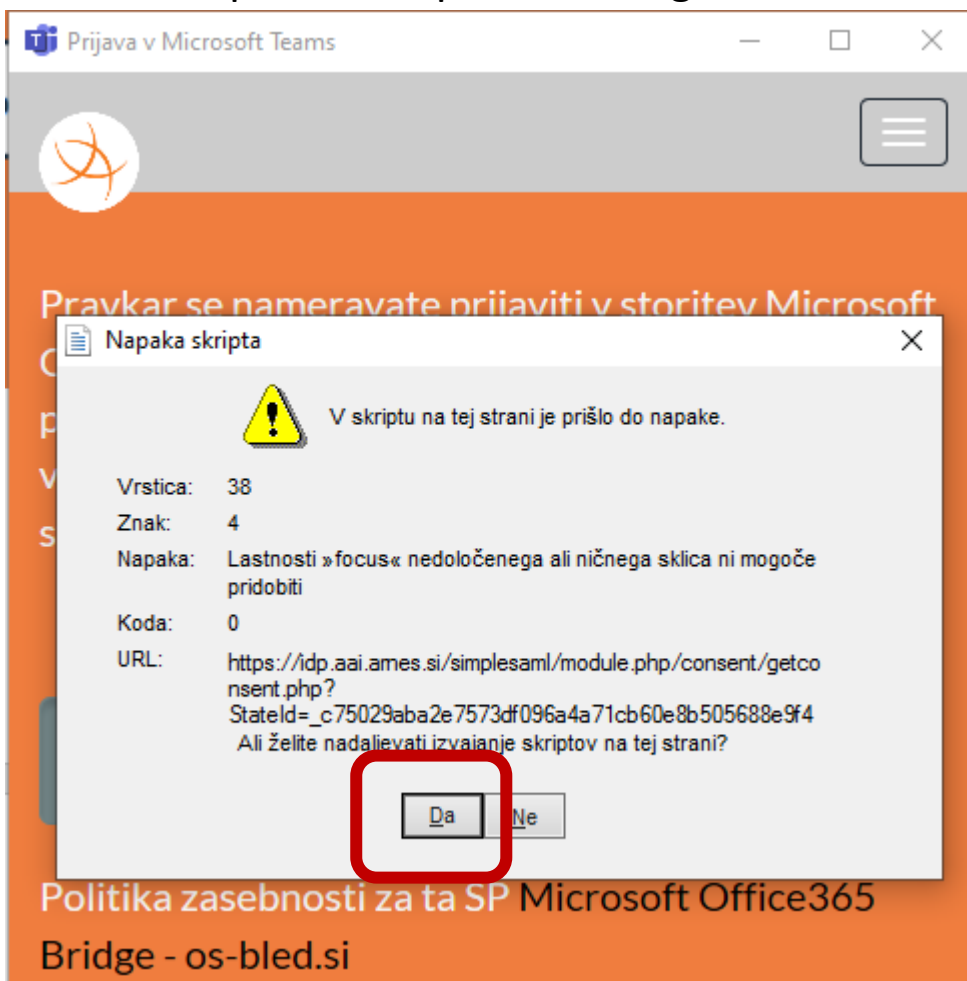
Prijava v Microsoft Teams

Pravkar se nameravate prijaviti v storitev Microsoft

Napaka skripta

V skriptu na tej strani je prišlo do napake.

Vrstica: 38
Znak: 4
Napaka: Lastnosti »focus« nedoločenega ali ničnega sklica ni mogoče pridobiti
Koda: 0
URL: https://idp.aai.arnes.si/simplesaml/module.php/consent/getconsent.php?StateId=_c75029aba2e7573df096a4a71cb60e8b505688e9f4

Ali želite nadaljevati izvajanje skriptov na tej strani?

Da Ne

Politika zasebnosti za ta SP Microsoft Office365 Bridge - os-bled.si